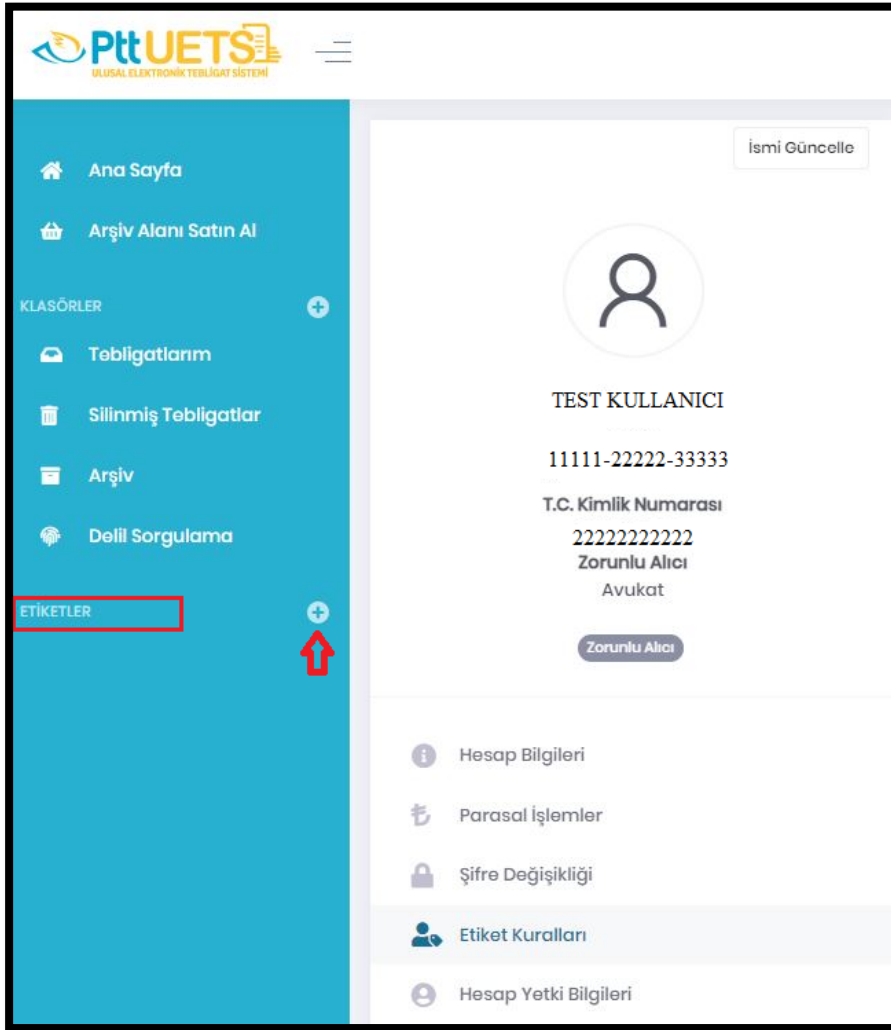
Ptt UETS
ULUSAL ELEKTRONİK TEBLİGAT SİSTEMİ

Ana Sayfa

Arşiv Alanı Satın Al

KLASÖRLER

Tebligatlarım

Silinmiş Tebligatlar

Arşiv

Delil Sorgulama

ETİKETLER

İsmi Güncelle

TEST KULLANICI

11111-22222-33333

T.C. Kimlik Numarası

22222222222

Zorunlu Alıcı

Avukat

Zorunlu Alıcı

Hesap Bilgileri

Parasal İşlemler

Şifre Değişikliği

Etiket Kuralları

Hesap Yetki Bilgileri